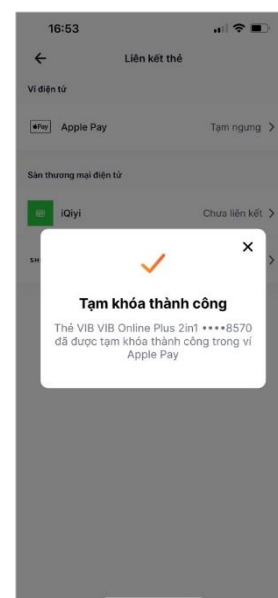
16:53

Liên kết thẻ

Ví điện tử

Pay Apple Pay

Tạm ngưng >

Sàn thương mại điện tử

iQiyi

Chưa liên kết >

SH

>

×

Tạm khóa thành công

Thẻ VIB VIB Online Plus 2in1 ••••8570 đã được tạm khóa thành công trong ví Apple Pay